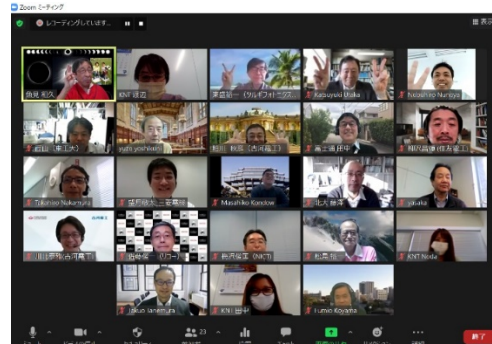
Zoom ミーティング

レコーディングしています...

表示

篠見 和久

KNT 渡辺

東盛 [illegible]

Kazuyuki Osaka

Yoshihiro Numata

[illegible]

yuki yoshikawa

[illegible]

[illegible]

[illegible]

Takehiko Nakamura

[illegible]

Mayahiko Kondow

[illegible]

yasuka

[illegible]

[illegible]

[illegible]

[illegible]

KNT Noda

Ikuo Tanemura

KNT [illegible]

Fumio Koyama

23

終了